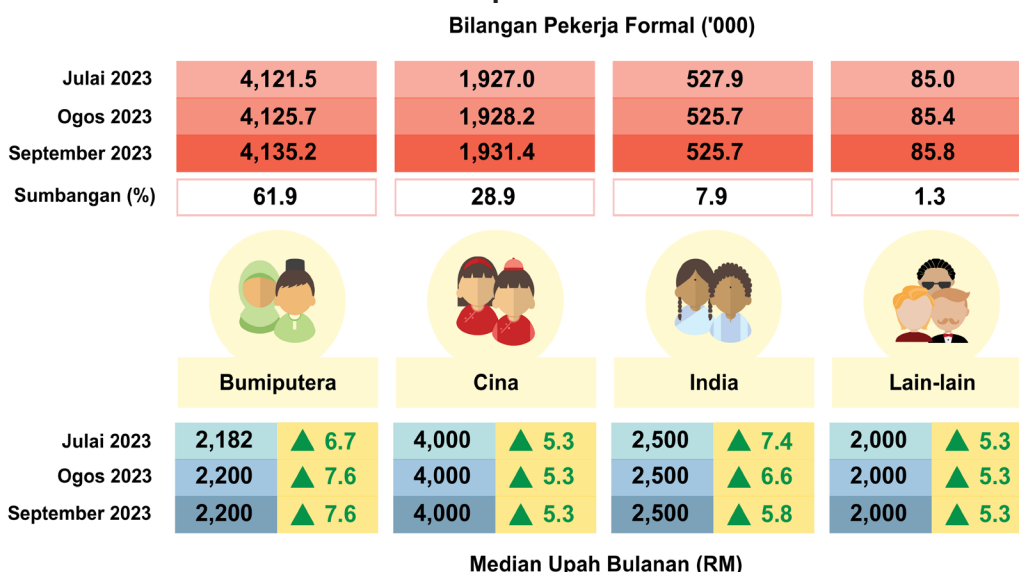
Bilangan Pekerja Formal ('000)

| | Bumiputera | Cina | India | Lain-lain |
|---|---|---|---|---|
| Julai 2023 | 4,121.5 | 1,927.0 | 527.9 | 85.0 |
| Ogos 2023 | 4,125.7 | 1,928.2 | 525.7 | 85.4 |
| September 2023 | 4,135.2 | 1,931.4 | 525.7 | 85.8 |
| Sumbangan (%) | 61.9 | 28.9 | 7.9 | 1.3 |

Bumiputera

Cina

India

Lain-lain

| | Bumiputera | | Cina | | India | | Lain-lain | |
|---|---|---|---|---|---|---|---|---|
| Julai 2023 | 2,182 | ▲ 6.7 | 4,000 | ▲ 5.3 | 2,500 | ▲ 7.4 | 2,000 | ▲ 5.3 |
| Ogos 2023 | 2,200 | ▲ 7.6 | 4,000 | ▲ 5.3 | 2,500 | ▲ 6.6 | 2,000 | ▲ 5.3 |
| September 2023 | 2,200 | ▲ 7.6 | 4,000 | ▲ 5.3 | 2,500 | ▲ 5.8 | 2,000 | ▲ 5.3 |

Median Upah Bulanan (RM)